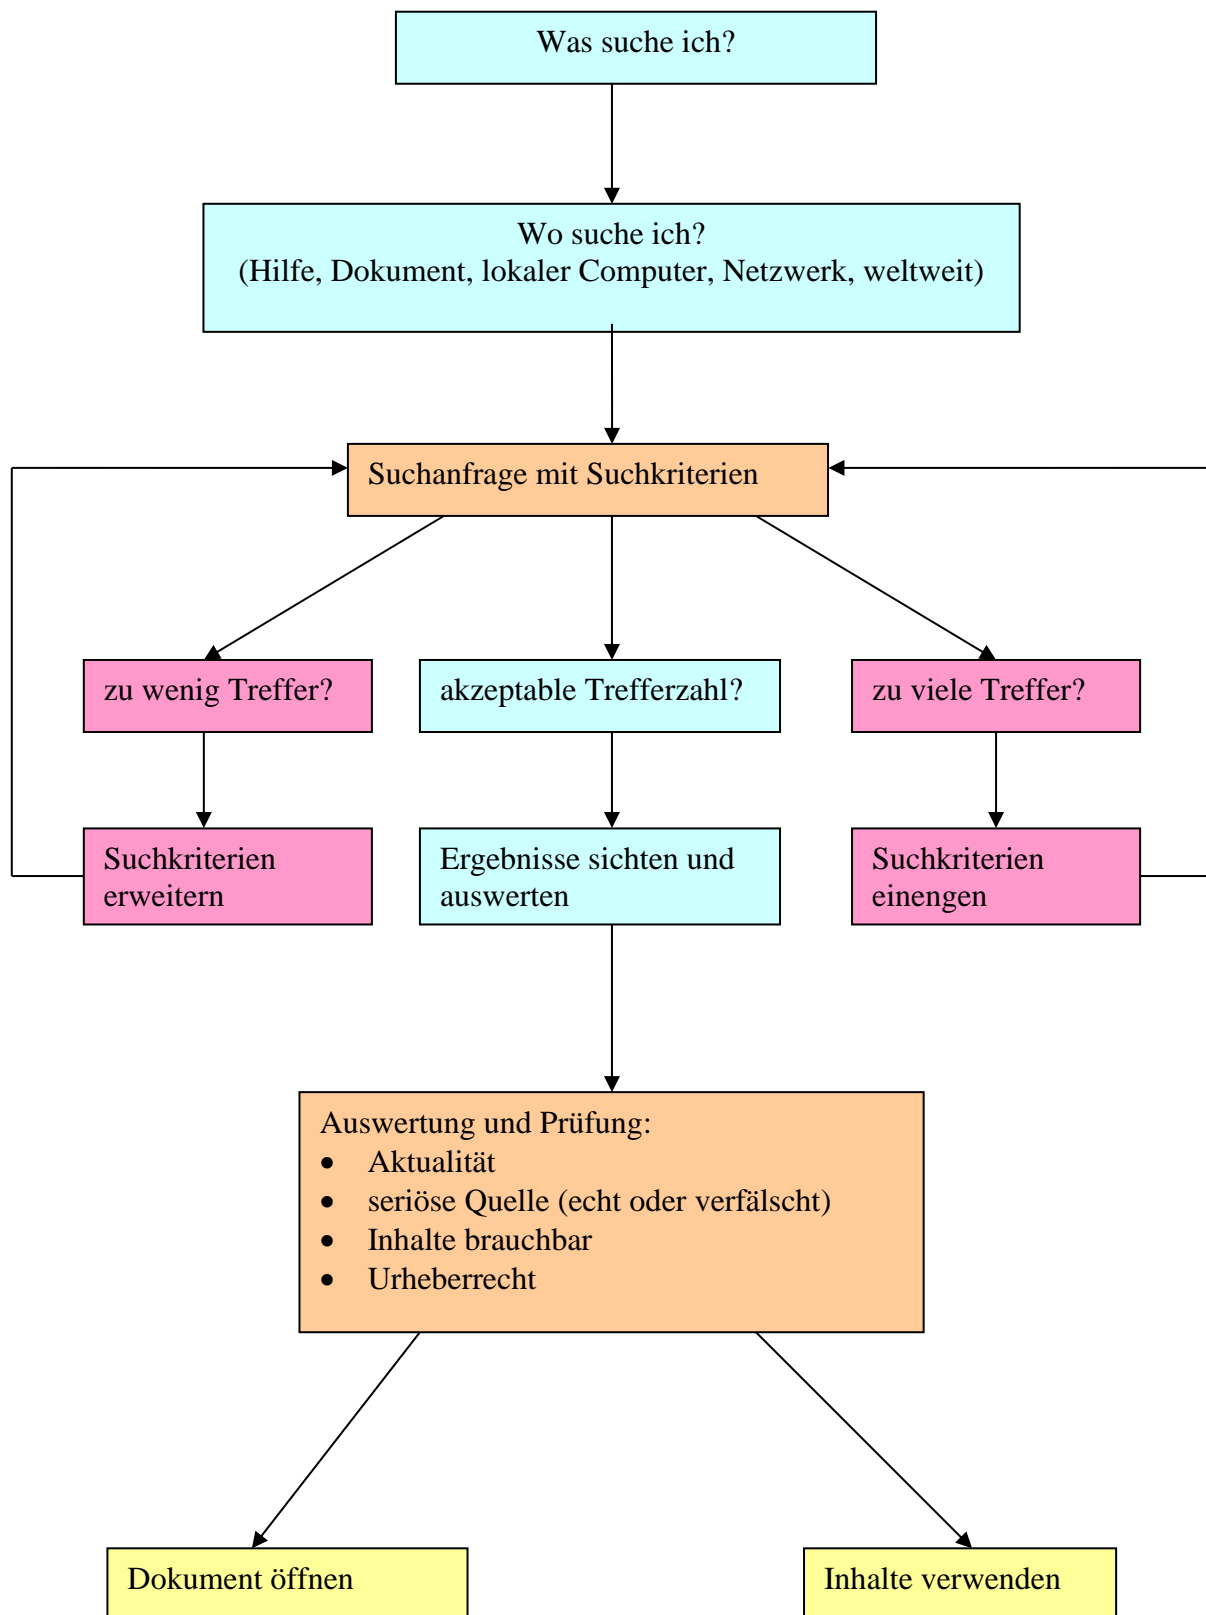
Was suche ich?

Wo suche ich?
(Hilfe, Dokument, lokaler Computer, Netzwerk, weltweit)

Suchanfrage mit Suchkriterien

zu wenig Treffer?

akzeptable Trefferzahl?

zu viele Treffer?

Suchkriterien erweitern

Ergebnisse sichten und auswerten

Suchkriterien einengen

Auswertung und Prüfung:
- Aktualität
- seriöse Quelle (echt oder verfälscht)
- Inhalte brauchbar
- Urheberrecht

Dokument öffnen

Inhalte verwenden